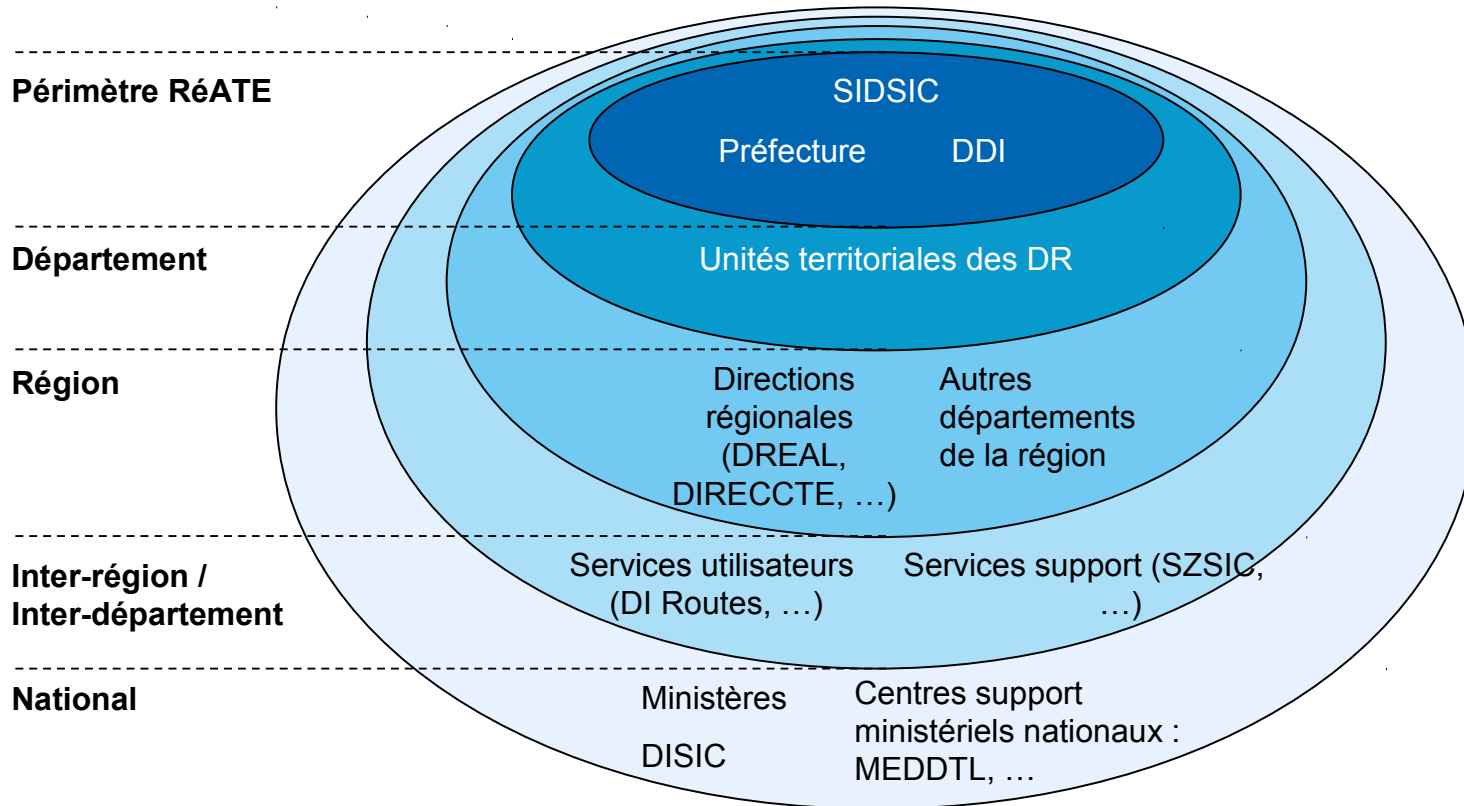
Périmètre RéATE

SIDSIC

Préfecture DDI

Département

Unités territoriales des DR

Région

Directions régionales (DREAL, DIRECCTE, …)

Autres départements de la région

Inter-région / Inter-département

Services utilisateurs (DI Routes, …)

Services support (SZSIC, …)

National

Ministères

DISIC

Centres support ministériels nationaux : MEDDTL, …